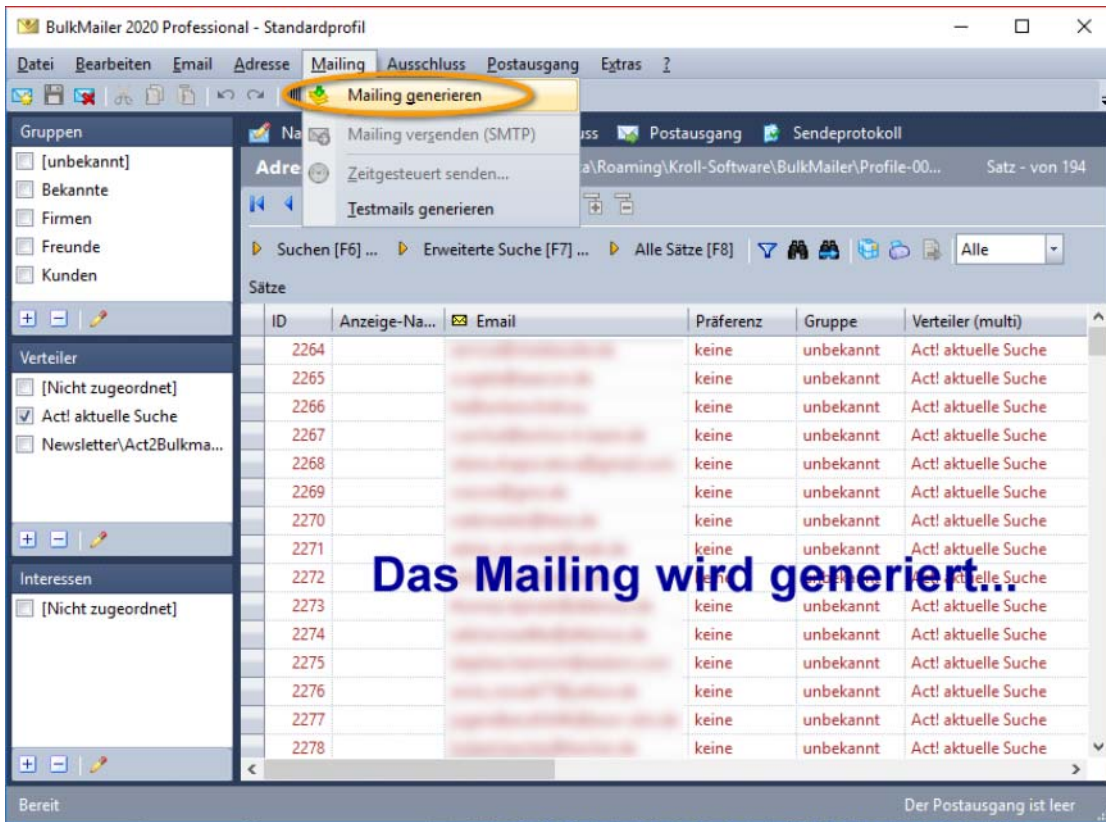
BulkMailer 2020 Professional - Standardprofil

Datei Bearbeiten Email Adresse Mailing Ausschluss Postausgang Extras ?

Mailing generieren
Mailing versenden (SMTP)
Zeitgesteuert senden...
Testmails generieren

Gruppen
[unbekannt]
Bekannte
Firmen
Freunde
Kunden

Verteiler
[Nicht zugeordnet]
Act! aktuelle Suche
Newsletter\Act2Bulkma...

Interessen
[Nicht zugeordnet]

Na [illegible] uss Postausgang Sendeprotokoll

Adre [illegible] a\Roaming\Kroll-Software\BulkMailer\Profile-00... Satz - von 194

Suchen [F6] ... Erweiterte Suche [F7] ... Alle Sätze [F8] Alle

Sätze

| ID | Anzeige-Na... | Email | Präferenz | Gruppe | Verteiler (multi) |
|---|---|---|---|---|---|
| 2264 | | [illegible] | keine | unbekannt | Act! aktuelle Suche |
| 2265 | | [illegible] | keine | unbekannt | Act! aktuelle Suche |
| 2266 | | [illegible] | keine | unbekannt | Act! aktuelle Suche |
| 2267 | | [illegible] | keine | unbekannt | Act! aktuelle Suche |
| 2268 | | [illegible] | keine | unbekannt | Act! aktuelle Suche |
| 2269 | | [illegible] | keine | unbekannt | Act! aktuelle Suche |
| 2270 | | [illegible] | keine | unbekannt | Act! aktuelle Suche |
| 2271 | | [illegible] | keine | unbekannt | Act! aktuelle Suche |
| 2272 | | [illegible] | keine | unbekannt | Act! aktuelle Suche |
| 2273 | | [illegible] | keine | unbekannt | Act! aktuelle Suche |
| 2274 | | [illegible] | keine | unbekannt | Act! aktuelle Suche |
| 2275 | | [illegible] | keine | unbekannt | Act! aktuelle Suche |
| 2276 | | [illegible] | keine | unbekannt | Act! aktuelle Suche |
| 2277 | | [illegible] | keine | unbekannt | Act! aktuelle Suche |
| 2278 | | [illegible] | keine | unbekannt | Act! aktuelle Suche |

Das Mailing wird generiert...

Bereit
Der Postausgang ist leer